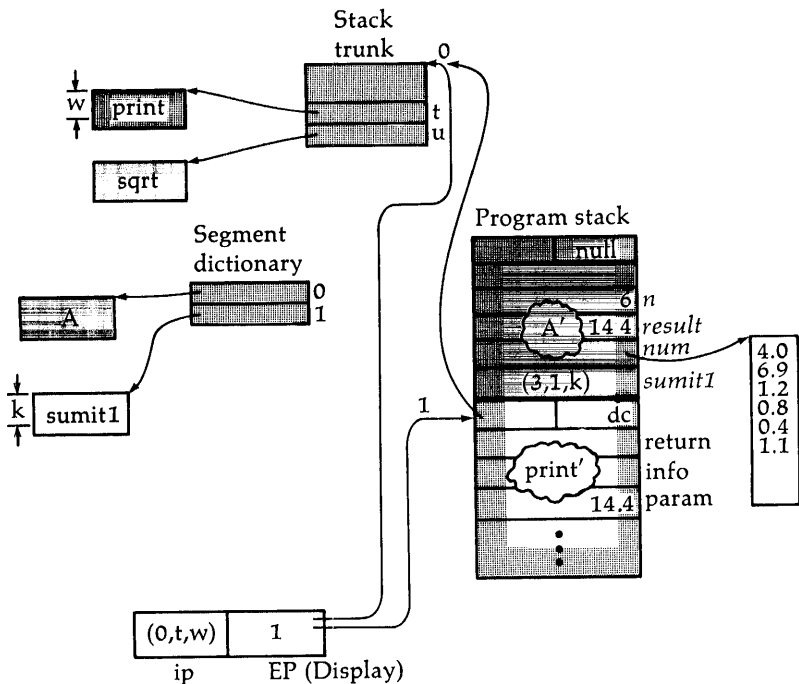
Stack trunk
0
w
print
t
u
sqrt

Segment dictionary
0
1
A
k
sumit1

Program stack
null
6 n
A′
14 4 result
num
(3,1,k) sumit1
1
dc
return
print′
info
14.4 param

4.0
6.9
1.2
0.8
0.4
1.1

(0,t,w)
1
ip
EP (Display)